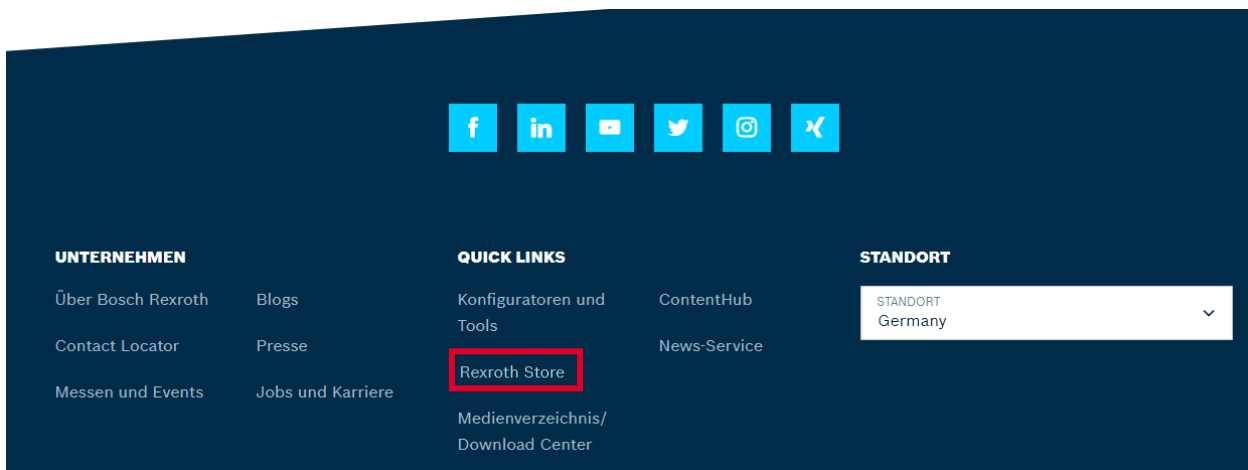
UNTERNEHMEN

Über Bosch Rexroth

Contact Locator

Messen und Events

Blogs

Presse

Jobs und Karriere

QUICK LINKS

Konfiguratoren und Tools

Rexroth Store

Medienverzeichnis/ Download Center

ContentHub

News-Service

STANDORT

STANDORT
Germany